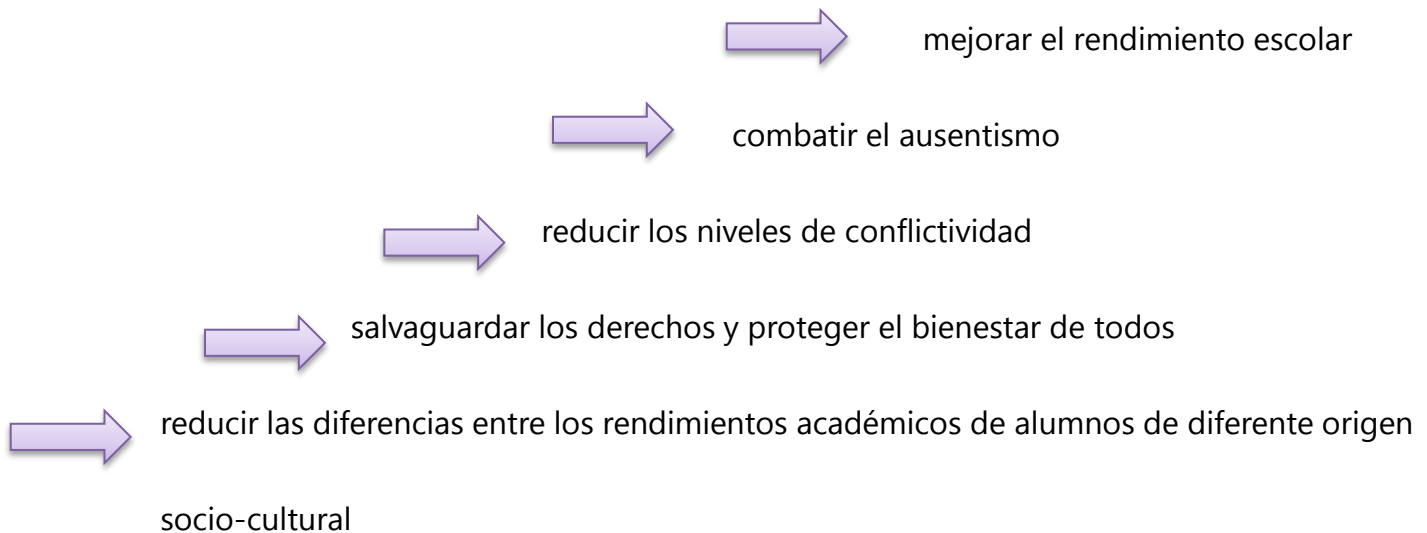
mejorar el rendimiento escolar

combatir el ausentismo

reducir los niveles de conflictividad

salvaguardar los derechos y proteger el bienestar de todos

reducir las diferencias entre los rendimientos académicos de alumnos de diferente origen socio-cultural